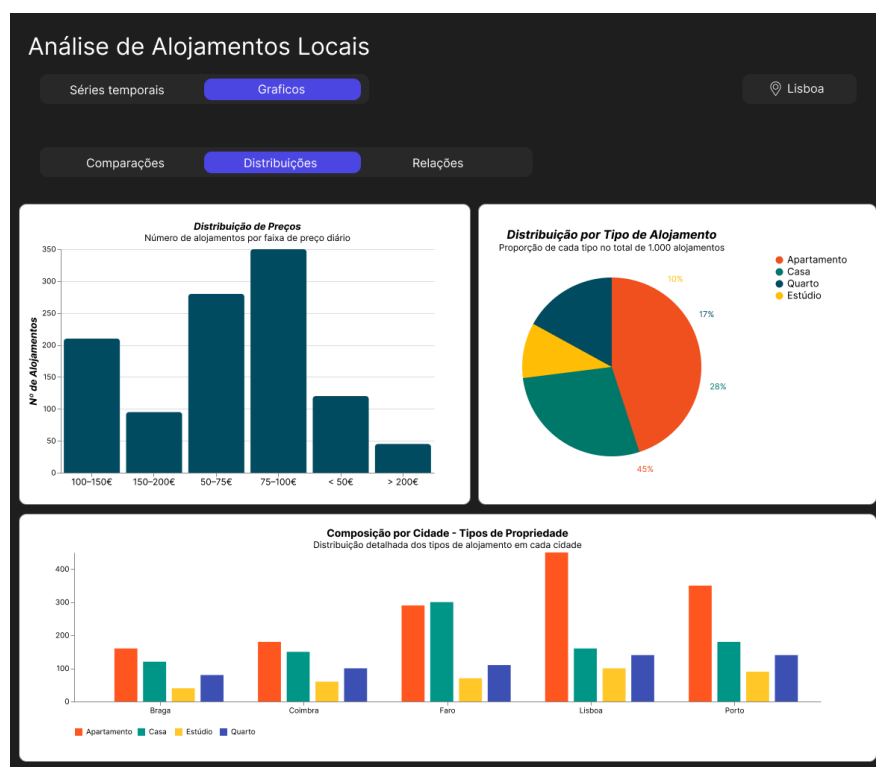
Análise de Alojamentos Locais

Séries temporais Graficos

Lisboa

Comparações Distribuições Relações

Distribuição de Preços
Número de alojamentos por faixa de preço diário

Nº de Alojamentos

350
300
250
200
150
100
50
0

100–150€ 150–200€ 50–75€ 75–100€ < 50€ > 200€

Distribuição por Tipo de Alojamento
Proporção de cada tipo no total de 1.000 alojamentos

10%
17%
28%
45%

Apartamento
Casa
Quarto
Estúdio

Composição por Cidade - Tipos de Propriedade
Distribuição detalhada dos tipos de alojamento em cada cidade

400
300
200
100
0

Braga Coimbra Faro Lisboa Porto

Apartamento Casa Estúdio Quarto